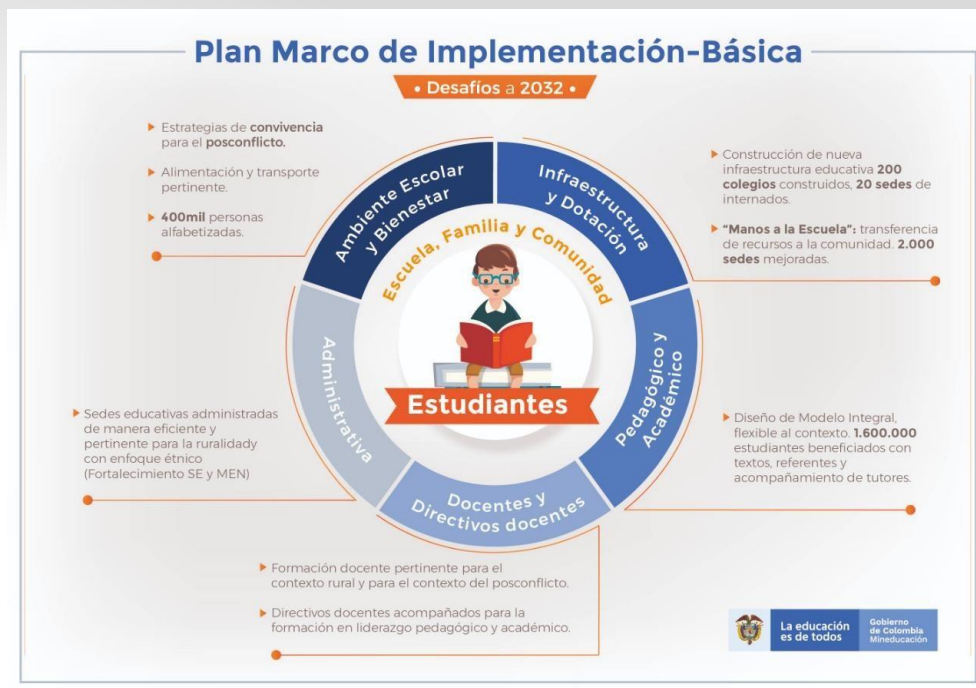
Plan Marco de Implementación-Básica

• Desafíos a 2032 •

Estrategias de convivencia para el posconflicto.

Alimentación y transporte pertinente.

400mil personas alfabetizadas.

Ambiente Escolar y Bienestar

Infraestructura y Dotación

Construcción de nueva infraestructura educativa 200 colegios construidos, 20 sedes de internados.

"Manos a la Escuela": transferencia de recursos a la comunidad. 2.000 sedes mejoradas.

Escuela, Familia y Comunidad

Administrativa

Pedagógico y Académico

Estudiantes

Sedes educativas administradas de manera eficiente y pertinente para la ruralidad con enfoque étnico (Fortalecimiento SE y MEN)

Diseño de Modelo Integral, flexible al contexto. 1.600.000 estudiantes beneficiados con textos, referentes y acompañamiento de tutores.

Docentes y Directivos docentes

Formación docente pertinente para el contexto rural y para el contexto del posconflicto.

Directivos docentes acompañados para la formación en liderazgo pedagógico y académico.

La educación es de todos

Gobierno de Colombia
Mineducación